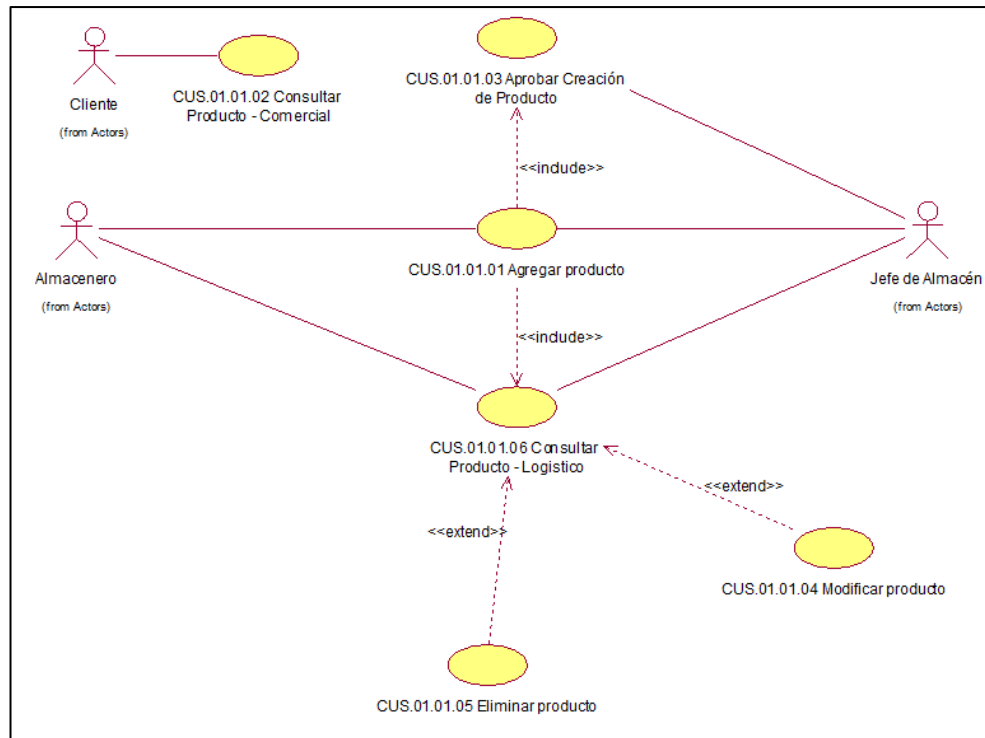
Cliente
(from Actors)

CUS.01.01.02 Consultar Producto - Comercial

CUS.01.01.03 Aprobar Creación de Producto

<<include>>

Almacenero
(from Actors)

CUS.01.01.01 Agregar producto

Jefe de Almacén
(from Actors)

<<include>>

CUS.01.01.06 Consultar Producto - Logistico

<<extend>>

<<extend>>

CUS.01.01.04 Modificar producto

CUS.01.01.05 Eliminar producto